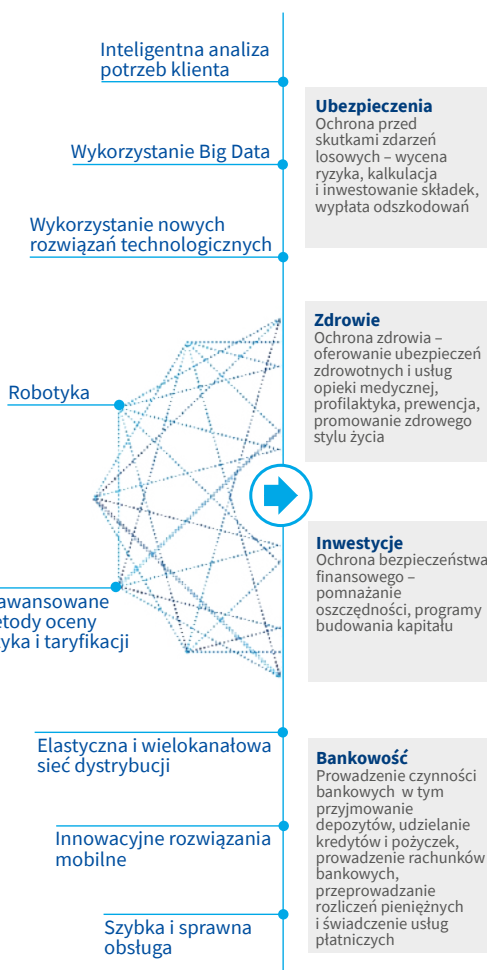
Inteligentna analiza potrzeb klienta

Wykorzystanie Big Data

Wykorzystanie nowych rozwiązań technologicznych

Robotyka

awansowane etody oceny yka i taryfikacji

Elastyczna i wielokanałowa sieć dystrybucji

Innowacyjne rozwiązania mobilne

Szybka i sprawna obsługa

**Ubezpieczenia**
Ochrona przed skutkami zdarzeń losowych – wycena ryzyka, kalkulacja i inwestowanie składek, wypłata odszkodowań

**Zdrowie**
Ochrona zdrowia – oferowanie ubezpieczeń zdrowotnych i usług opieki medycznej, profilaktyka, prewencja, promowanie zdrowego stylu życia

**Inwestycje**
Ochrona bezpieczeństwa finansowego – pomnażanie oszczędności, programy budowania kapitału

**Bankowość**
Prowadzenie czynności bankowych w tym przyjmowanie depozytów, udzielanie kredytów i pożyczek, prowadzenie rachunków bankowych, przeprowadzanie rozliczeń pieniężnych i świadczenie usług płatniczych